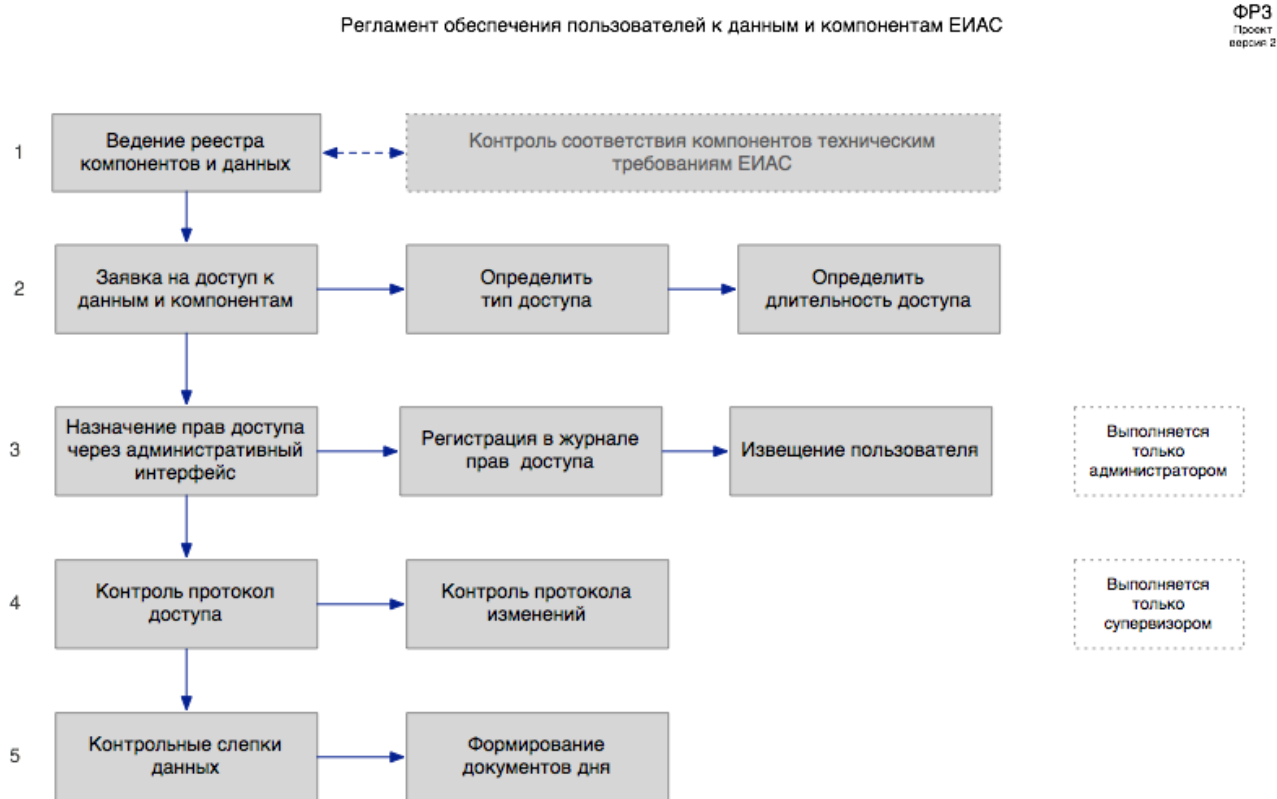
Регламент обеспечения пользователей к данным и компонентам ЕИАС

ФР3
Проект
версия 2

1

Ведение реестра компонентов и данных

Контроль соответствия компонентов техническим требованиям ЕИАС

2

Заявка на доступ к данным и компонентам

Определить тип доступа

Определить длительность доступа

3

Назначение прав доступа через административный интерфейс

Регистрация в журнале прав доступа

Извещение пользователя

Выполняется только администратором

4

Контроль протокол доступа

Контроль протокола изменений

Выполняется только супервизором

5

Контрольные слепки данных

Формирование документов дня